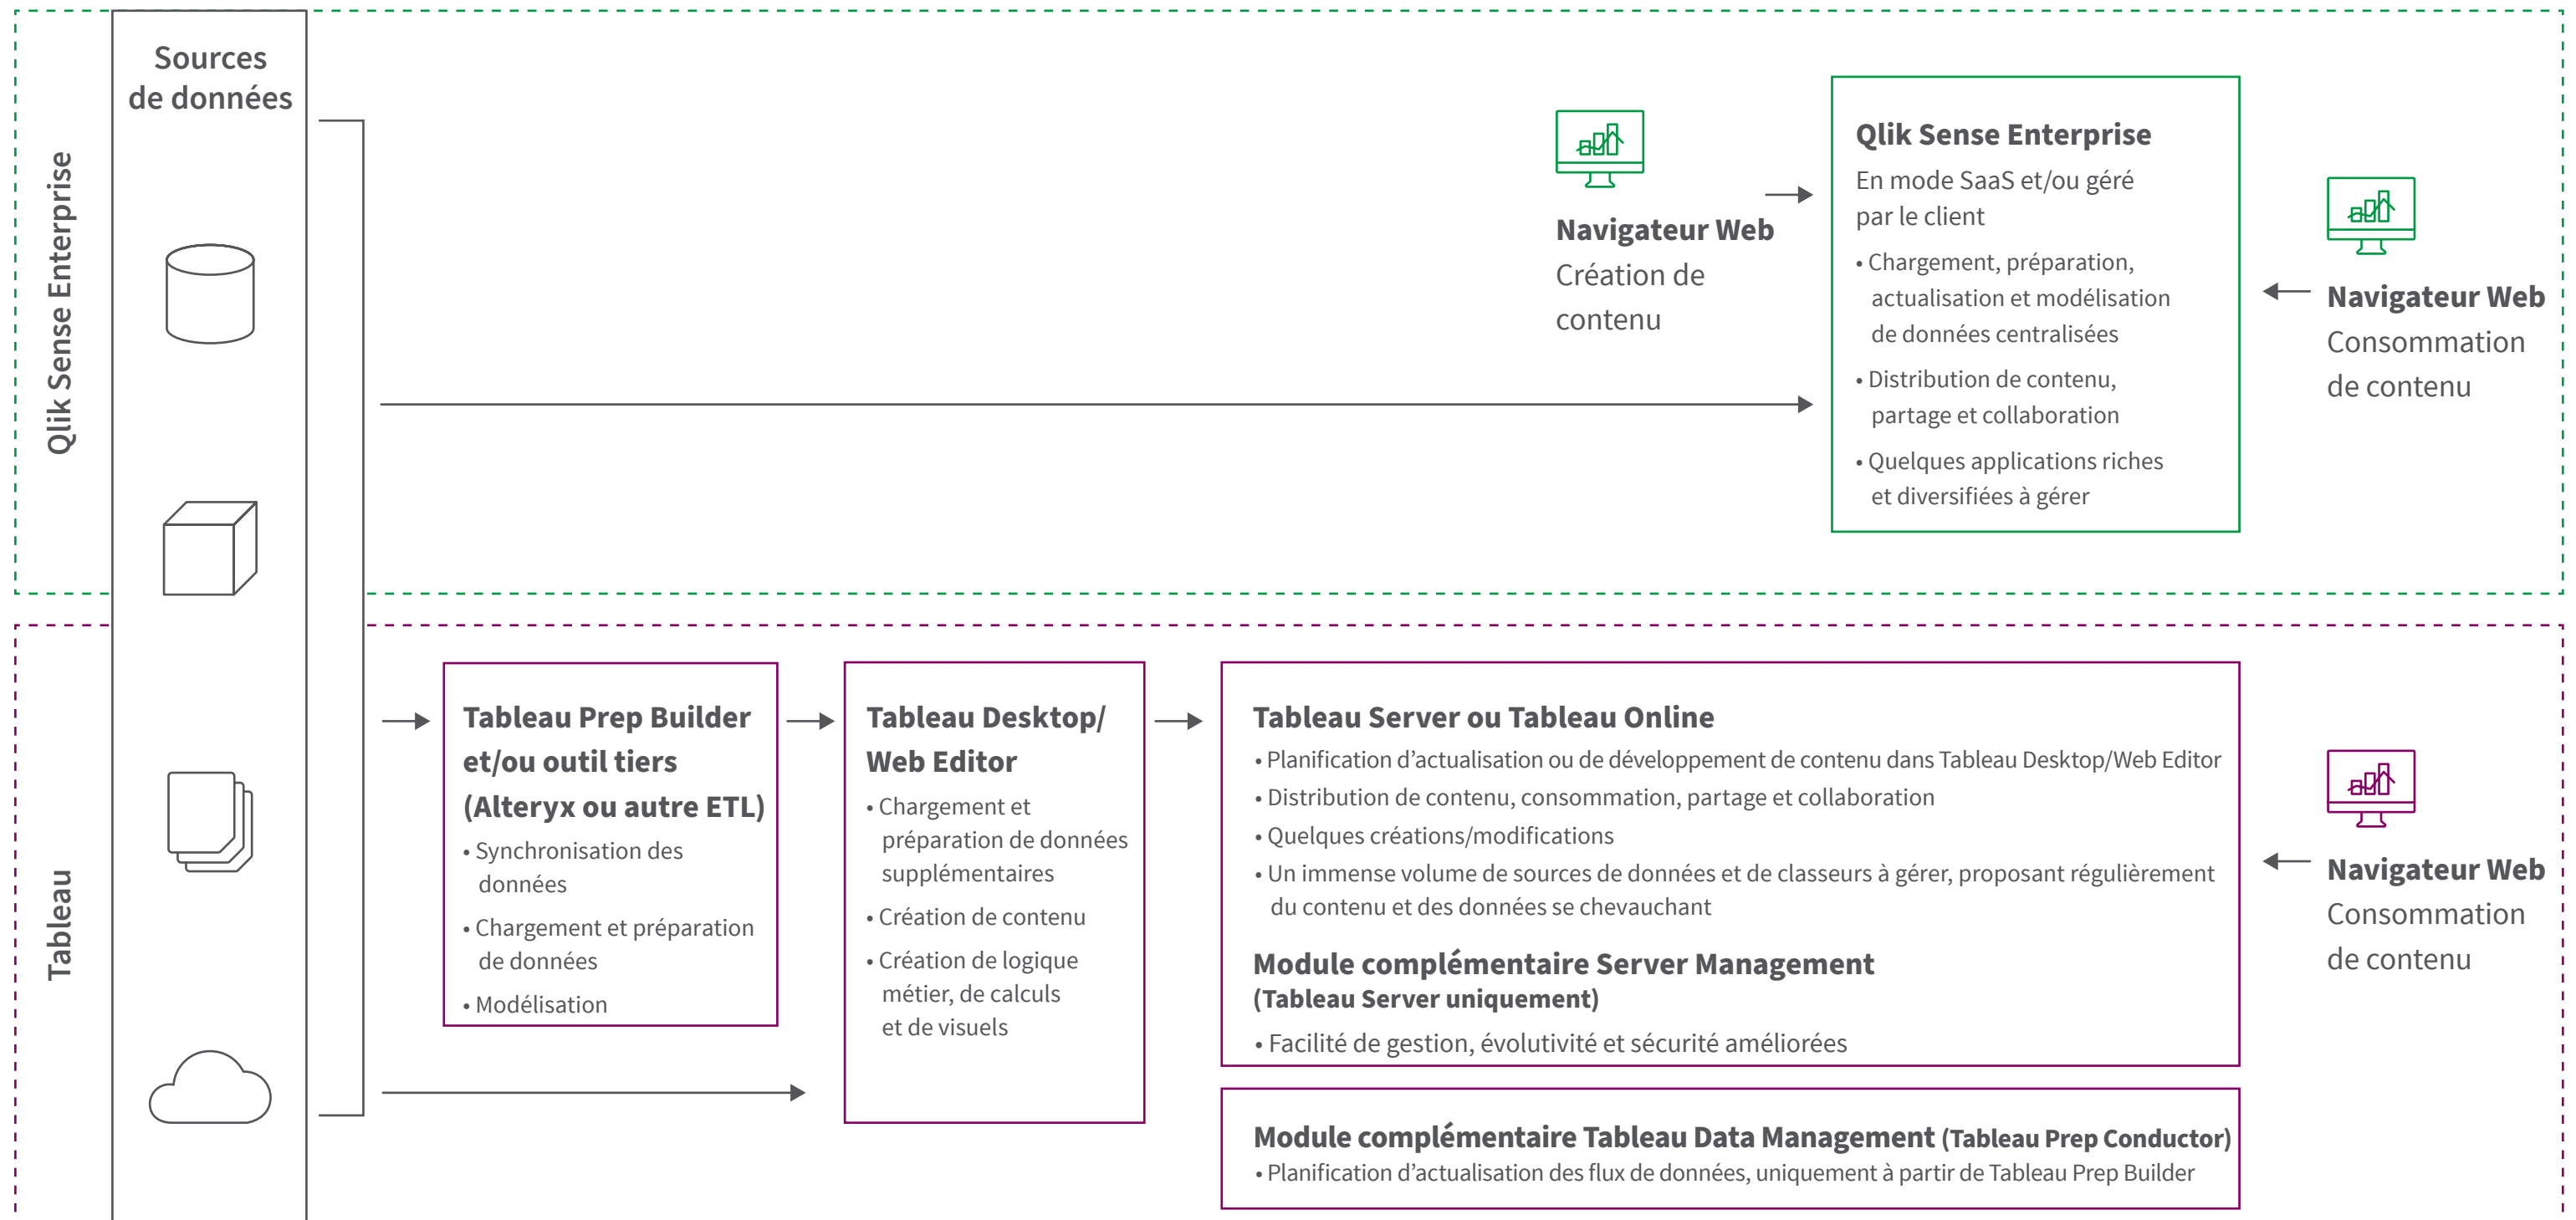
Qlik Sense Enterprise

Sources de données

Navigateur Web
Création de contenu

Qlik Sense Enterprise
En mode SaaS et/ou géré par le client
• Chargement, préparation, actualisation et modélisation de données centralisées
• Distribution de contenu, partage et collaboration
• Quelques applications riches et diversifiées à gérer

Navigateur Web
Consommation de contenu

Tableau

Tableau Prep Builder et/ou outil tiers (Alteryx ou autre ETL)
• Synchronisation des données
• Chargement et préparation de données
• Modélisation

Tableau Desktop/ Web Editor
• Chargement et préparation de données supplémentaires
• Création de contenu
• Création de logique métier, de calculs et de visuels

Tableau Server ou Tableau Online
• Planification d'actualisation ou de développement de contenu dans Tableau Desktop/Web Editor
• Distribution de contenu, consommation, partage et collaboration
• Quelques créations/modifications
• Un immense volume de sources de données et de classeurs à gérer, proposant régulièrement du contenu et des données se chevauchant

Module complémentaire Server Management (Tableau Server uniquement)
• Facilité de gestion, évolutivité et sécurité améliorées

Module complémentaire Tableau Data Management (Tableau Prep Conductor)
• Planification d'actualisation des flux de données, uniquement à partir de Tableau Prep Builder

Navigateur Web
Consommation de contenu